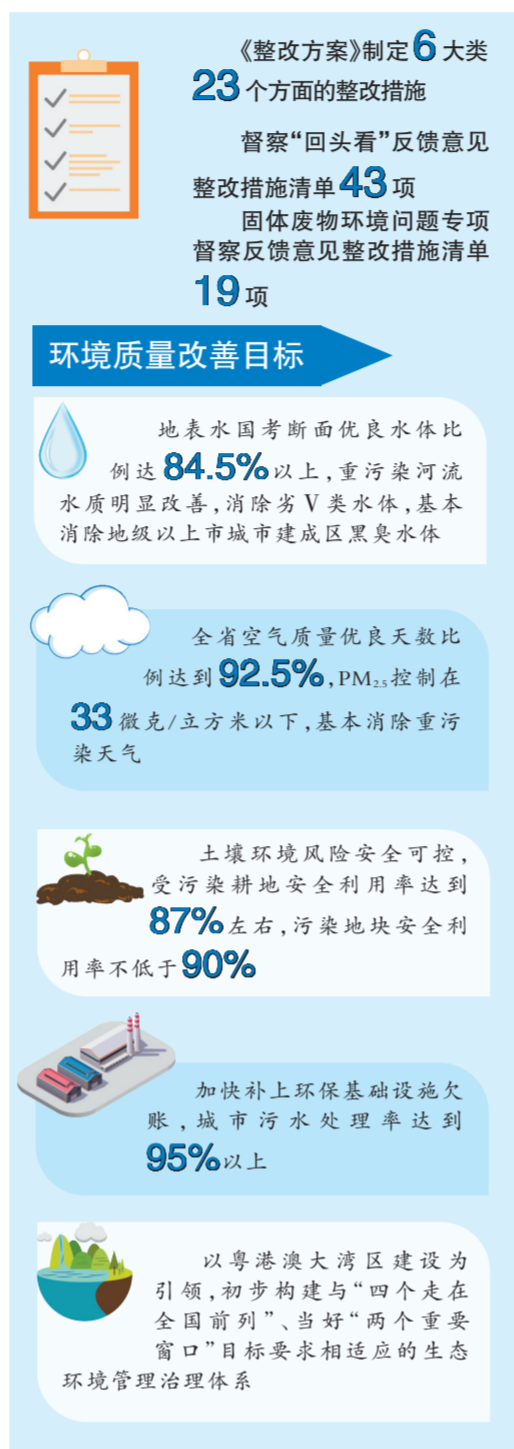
《整改方案》制定6大类23个方面的整改措施

督察“回头看”反馈意见整改措施清单43项

固体废物环境问题专项督察反馈意见整改措施清单19项

环境质量改善目标

地表水国考断面优良水体比例达84.5%以上，重污染河流水质明显改善，消除劣V类水体，基本消除地级以上市城市建成区黑臭水体

全省空气质量优良天数比例达到92.5%，$PM_{2.5}$控制在33微克/立方米以下，基本消除重污染天气

土壤环境风险安全可控，受污染耕地安全利用率达到87%左右，污染地块安全利用率不低于90%

加快补上环保基础设施欠账，城市污水处理率达到95%以上

以粤港澳大湾区建设为引领，初步构建与“四个走在全国前列”、当好“两个重要窗口”目标要求相适应的生态环境管理治理体系